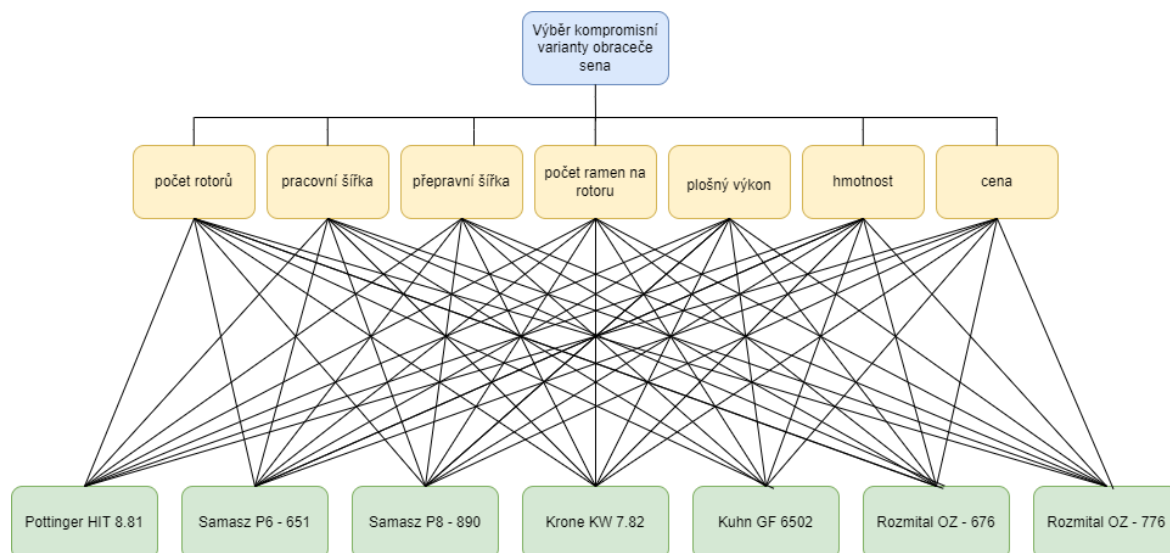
Výběr kompromisní varianty obraceče sena

počet rotorů

pracovní šířka

přepravní šířka

počet ramen na rotoru

plošný výkon

hmotnost

cena

Pottinger HIT 8.81

Samasz P6 - 651

Samasz P8 - 890

Krone KW 7.82

Kuhn GF 6502

Rozmital OZ - 676

Rozmital OZ - 776